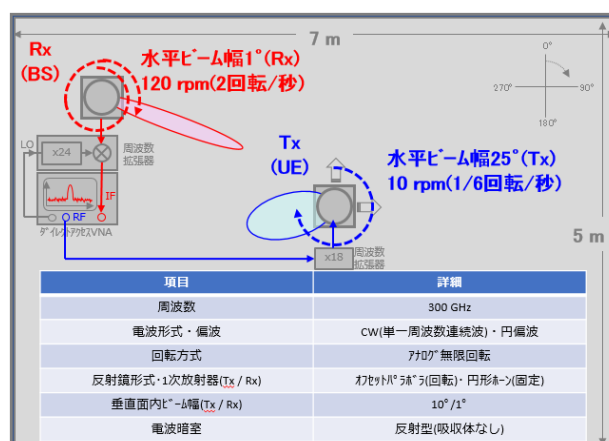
7 m

Rx
(BS)

水平ビーム幅1°(Rx)
120 rpm(2回転/秒)

0°
270°
90°
180°

LO
x24
周波数
拡張器

IF
RF

ダイレクトアクセスVNA

Tx
(UE)

水平ビーム幅25°(Tx)
10 rpm(1/6回転/秒)

5 m

x18
周波数
拡張器

| 項目 | 詳細 |
|---|---|
| 周波数 | 300 GHz |
| 電波形式・偏波 | CW(単一周波数連続波)・円偏波 |
| 回転方式 | アナログ無限回転 |
| 反射鏡形式・1次放射器(Tx / Rx) | オフセットパラボラ(回転)・円形ホーン(固定) |
| 垂直面内ビーム幅(Tx / Rx) | 10°/1° |
| 電波暗室 | 反射型(吸収体なし) |